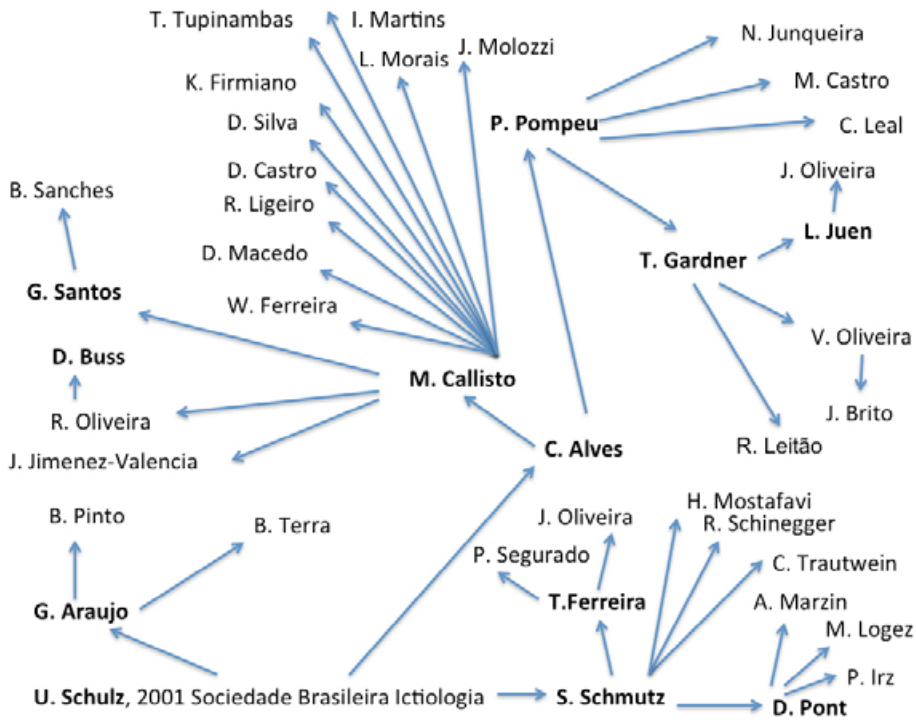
T. Tupinambas
I. Martins
L. Morais
J. Molozzi
K. Firmiano
D. Silva
D. Castro
R. Ligeiro
D. Macedo
W. Ferreira
B. Sanches
G. Santos
D. Buss
R. Oliveira
J. Jimenez-Valencia
M. Callisto
P. Pompeu
N. Junqueira
M. Castro
C. Leal
J. Oliveira
L. Juen
T. Gardner
V. Oliveira
J. Brito
R. Leitão
C. Alves
B. Pinto
B. Terra
G. Araujo
J. Oliveira
P. Segurado
T.Ferreira
H. Mostafavi
R. Schinegger
C. Trautwein
A. Marzin
M. Logez
P. Irz
U. Schulz, 2001 Sociedade Brasileira Ictiologia
S. Schmutz
D. Pont